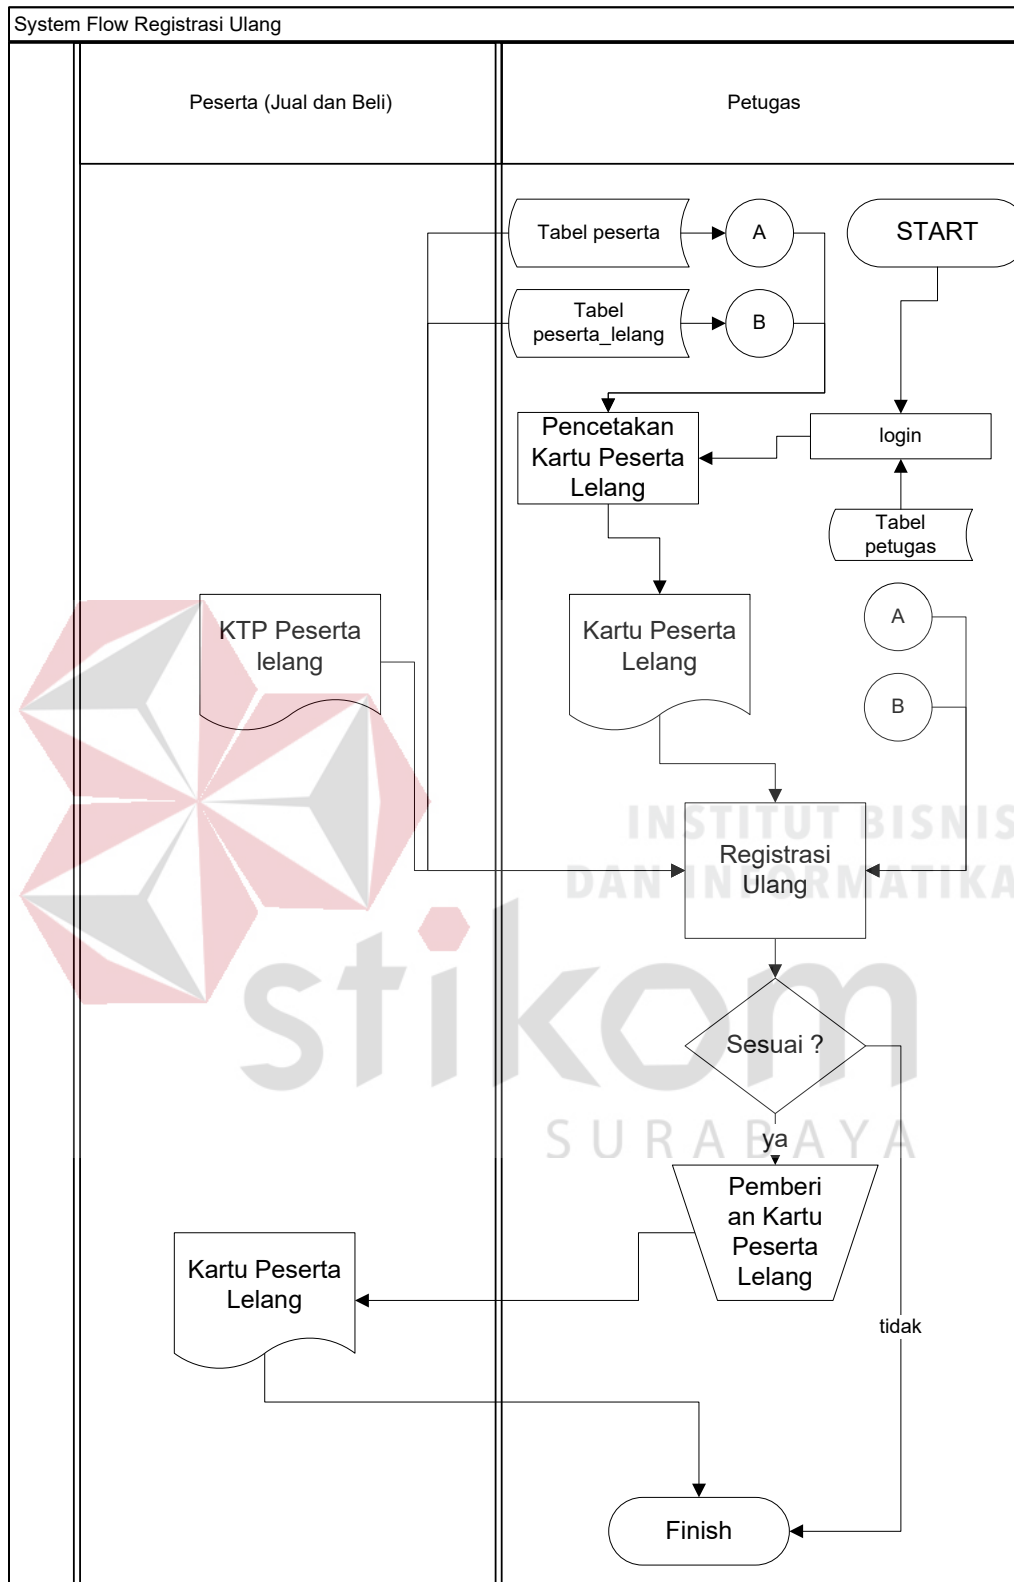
System Flow Registrasi Ulang

Peserta (Jual dan Beli)

Petugas

Tabel peserta

A

START

Tabel peserta_lelang

B

Pencetakan Kartu Peserta Lelang

login

Tabel petugas

KTP Peserta lelang

Kartu Peserta Lelang

A

B

INSTITUT BISNIS DAN INFORMATIKA

Registrasi Ulang

stikom

Sesuai ?

SURABAYA

ya

Pemberian Kartu Peserta Lelang

Kartu Peserta Lelang

tidak

Finish